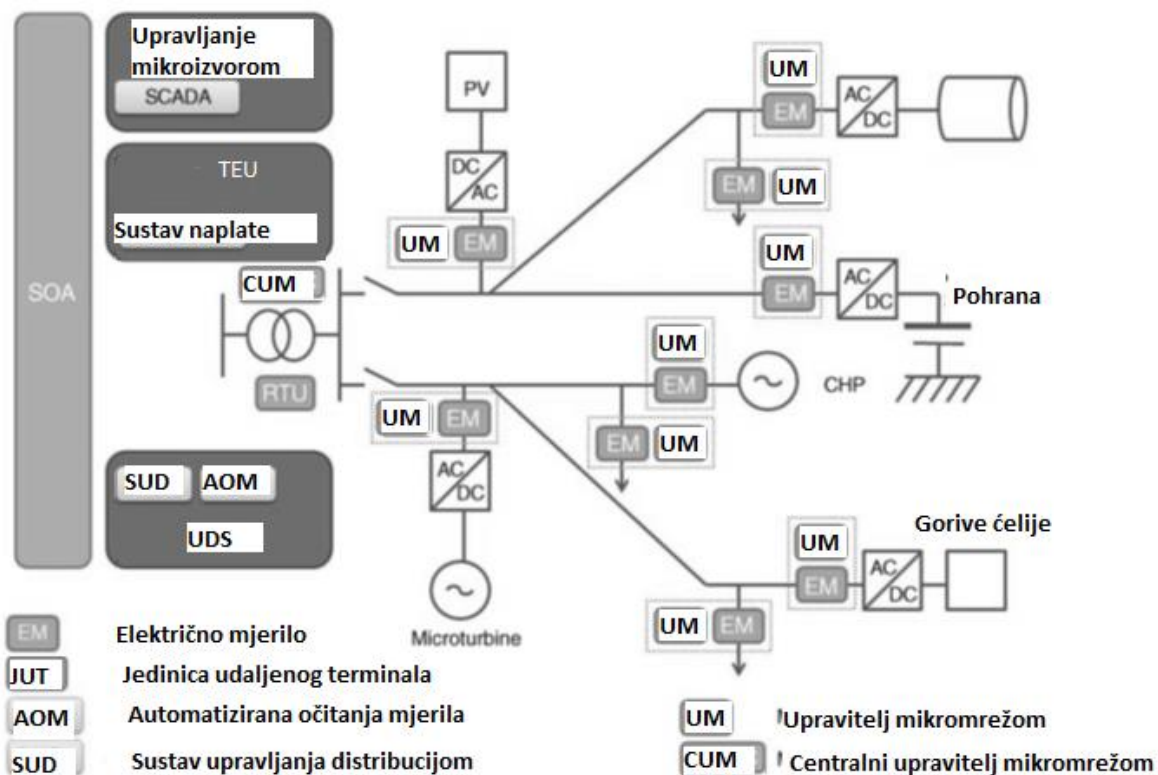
SOA

Upravljanje mikroizvorom
SCADA

TEU
Sustav naplate

CUM
RTU

SUD AOM
UDS

PV
DC/AC
UM EM

UM
EM
AC/DC
EM UM

UM
EM
AC/DC
Pohrana

UM
EM
CHP
EM UM

UM EM
AC/DC
Microturbine

Gorive ćelije
UM
EM
AC/DC

UM EM

EM Električno mjerilo
JUT Jedinica udaljenog terminala
AOM Automatizirana očitanja mjerila
SUD Sustav upravljanja distribucijom

UM Upravitelj mikromrežom
CUM Centralni upravitelj mikromrežom